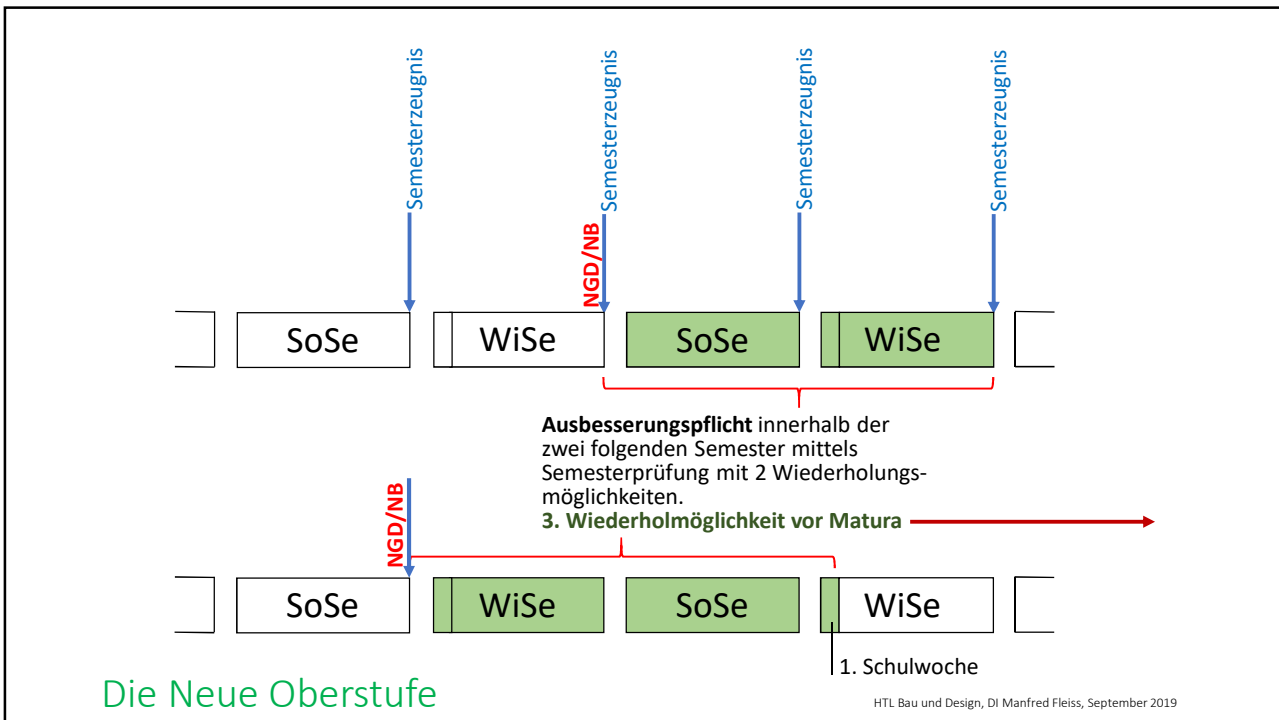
Semesterzeugnis

Semesterzeugnis

Semesterzeugnis

Semesterzeugnis

NGD/NB

SoSe

WiSe

SoSe

WiSe

**Ausbesserungspflicht** innerhalb der zwei folgenden Semester mittels Semesterprüfung mit 2 Wiederholungsmöglichkeiten.
**3. Wiederholmöglichkeit vor Matura**

NGD/NB

SoSe

WiSe

SoSe

WiSe

1. Schulwoche

Die Neue Oberstufe

HTL Bau und Design, DI Manfred Fleiss, September 2019